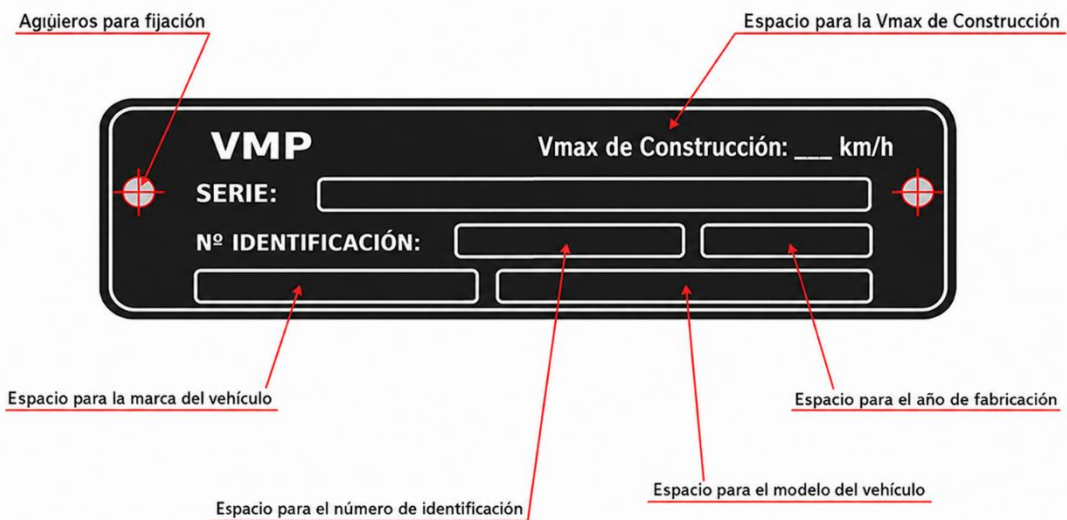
Agújeros para fijación

Espacio para la Vmax de Construcción

VMP

Vmax de Construcción: ___ km/h

SERIE:

Nº IDENTIFICACIÓN:

Espacio para la marca del vehículo

Espacio para el año de fabricación

Espacio para el modelo del vehículo

Espacio para el número de identificación